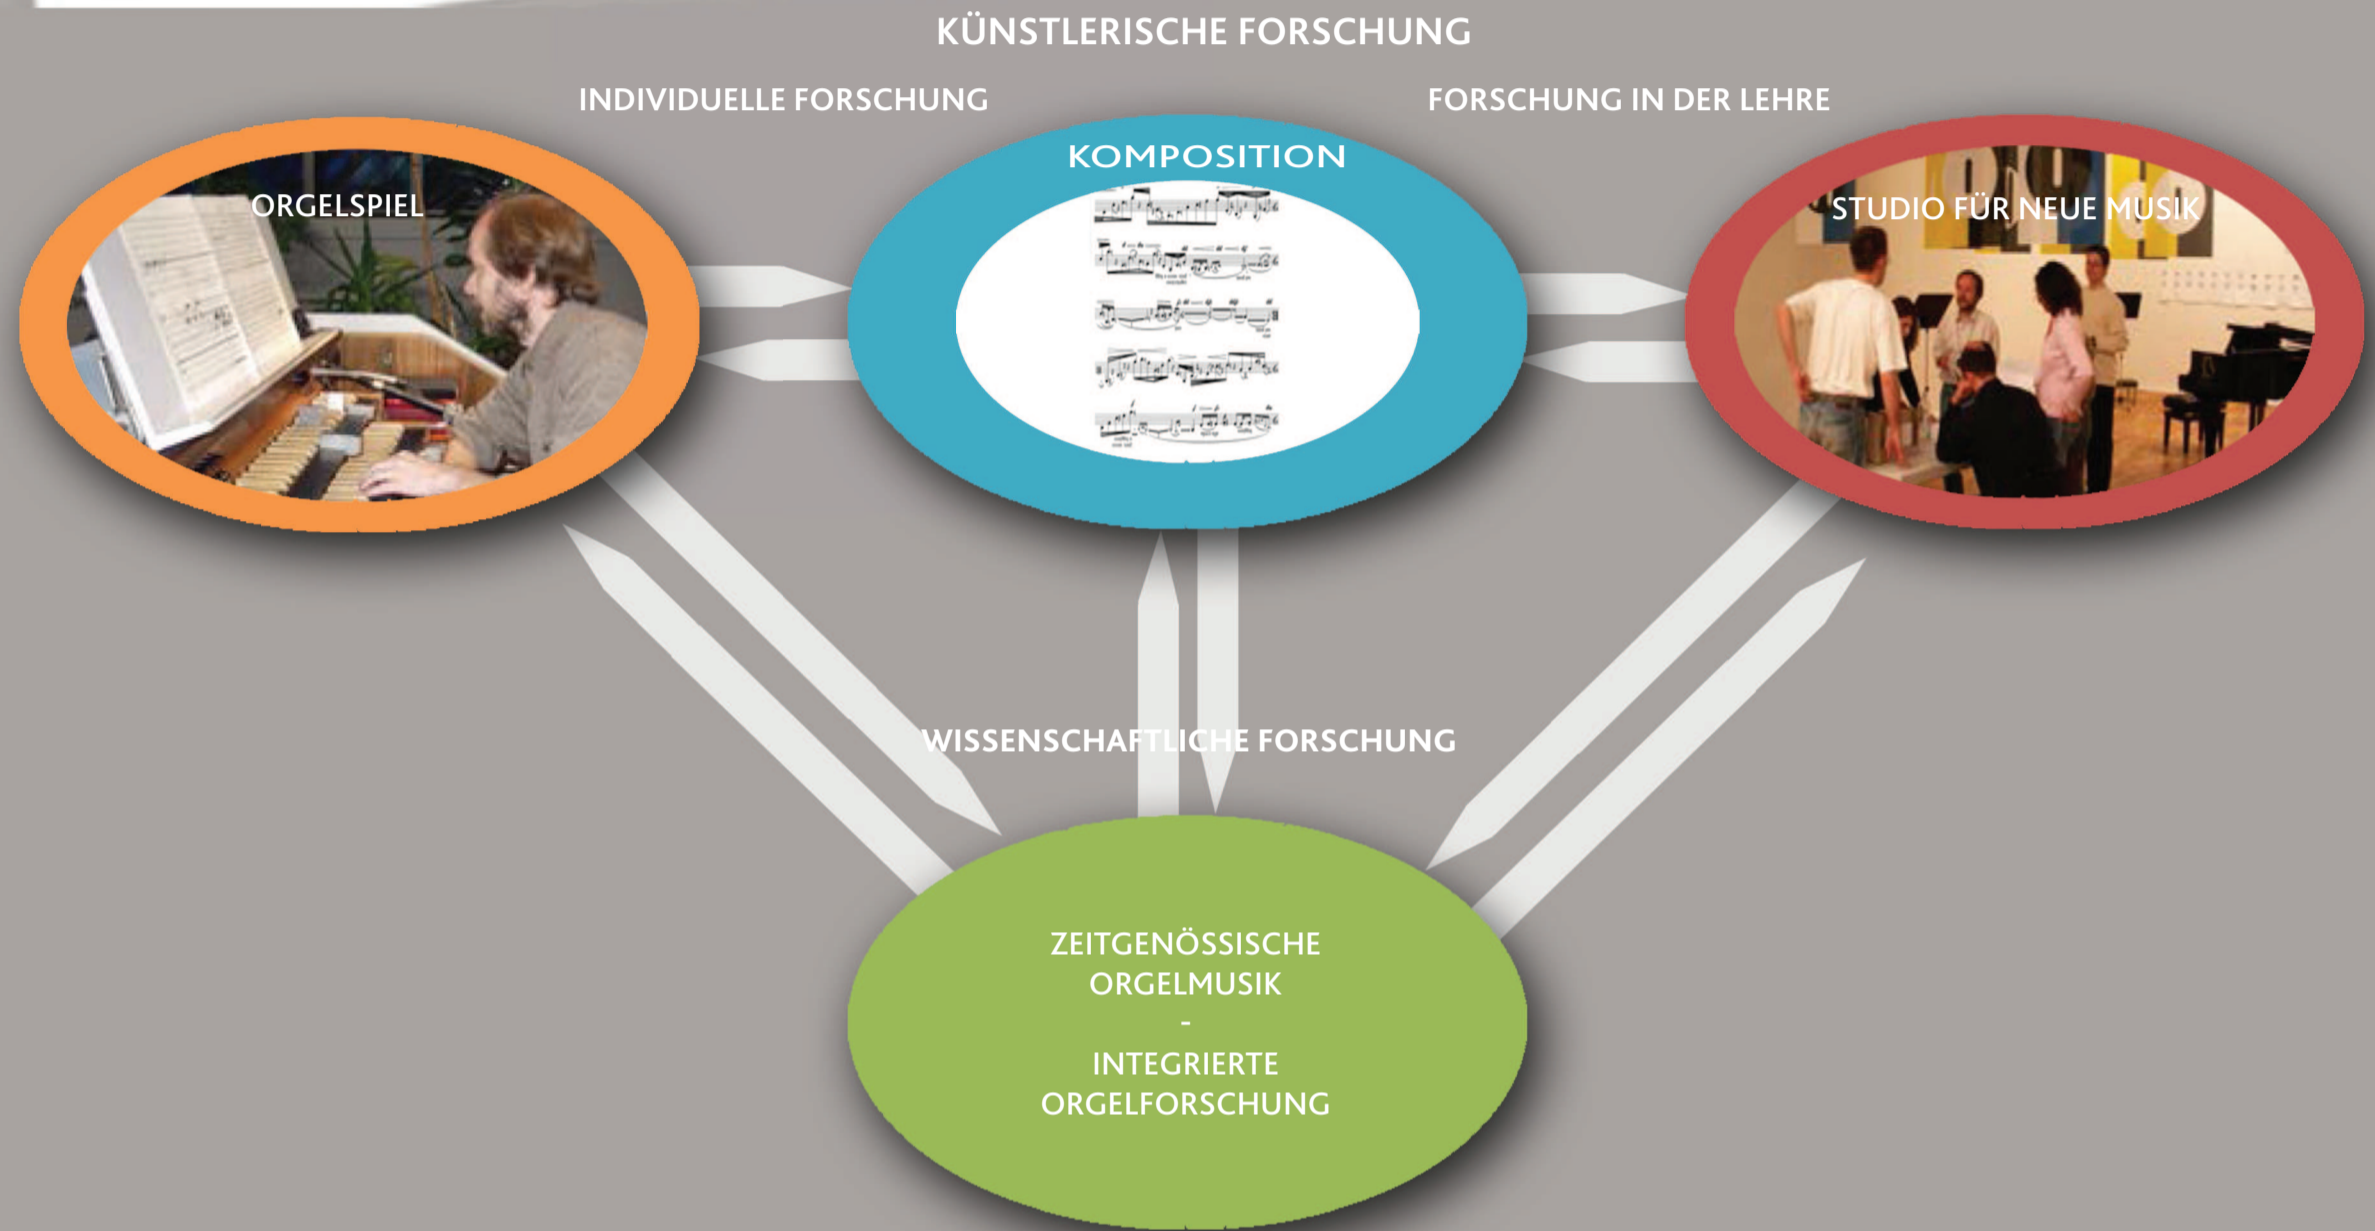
KÜNSTLERISCHE FORSCHUNG

INDIVIDUELLE FORSCHUNG

FORSCHUNG IN DER LEHRE

ORGELSPIEL

KOMPOSITION

STUDIO FÜR NEUE MUSIK

WISSENSCHAFTLICHE FORSCHUNG

ZEITGENÖSSISCHE ORGELMUSIK
-
INTEGRIERTE ORGELFORSCHUNG